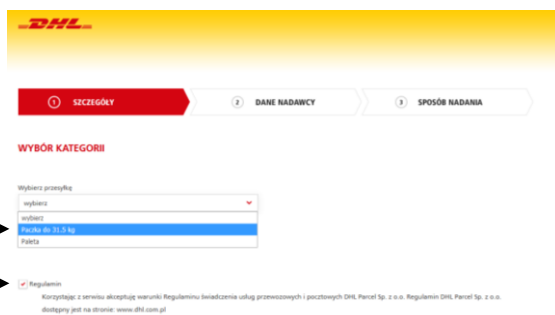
DHL

1 SZCZEGÓŁY
2 DANE NADAWCY
3 SPOSÓB NADANIA

WYBÓR KATEGORII

Wybierz przesyłkę
wybierz
wybierz
Paczka do 31,5 kg
Paleta

Regulamin
Korzystając z serwisu akceptuję warunki Regulaminu świadczenia usług przewozowych i pocztowych DHL Parcel Sp. z o.o. Regulamin DHL Parcel Sp. z o.o. dostępny jest na stronie: www.dhl.com.pl